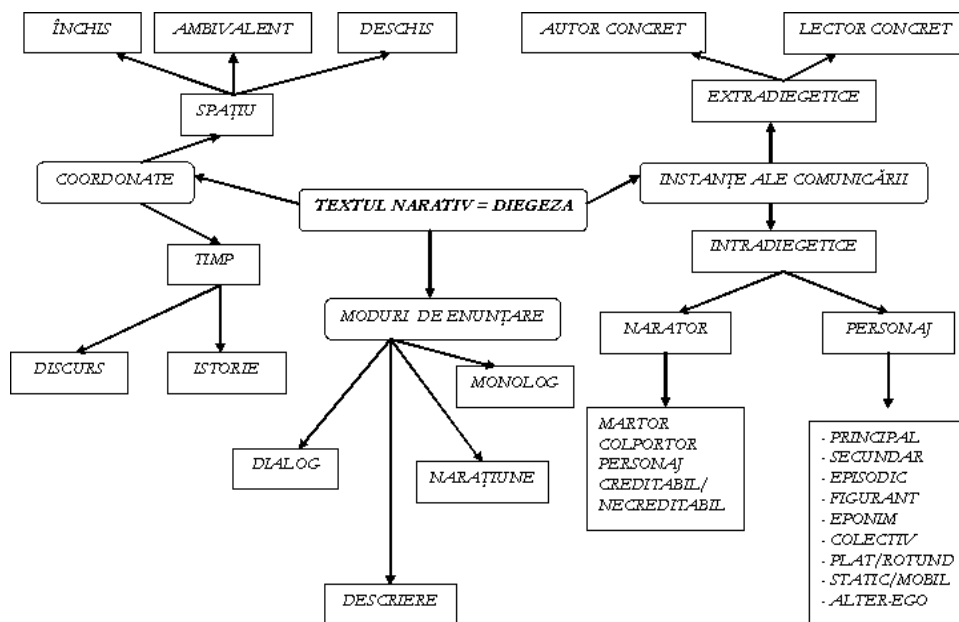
ÎNCHIS
AMBIVALENT
DESCHIS
AUTOR CONCRET
LECTOR CONCRET
SPAȚIU
EXTRADIEGETICE
COORDONATE
TEXTUL NARATIV = DIEGEZA
INSTANȚE ALE COMUNICĂRII
TIMP
INTRADIEGETICE
MODURI DE ENUNȚARE
NARATOR
PERSONAJ
DISCURS
ISTORIE
MONOLOG
MARTOR
COLPORTOR
PERSONAJ
CREDITABIL/
NECREDITABIL
DIALOG
NARAȚIUNE
- PRINCIPAL
- SECUNDAR
- EPISODIC
- FIGURANT
- EPONIM
- COLECTIV
- PLAT/ROTUND
- STATIC/MOBIL
- ALTER-EGO
DESCRIERE